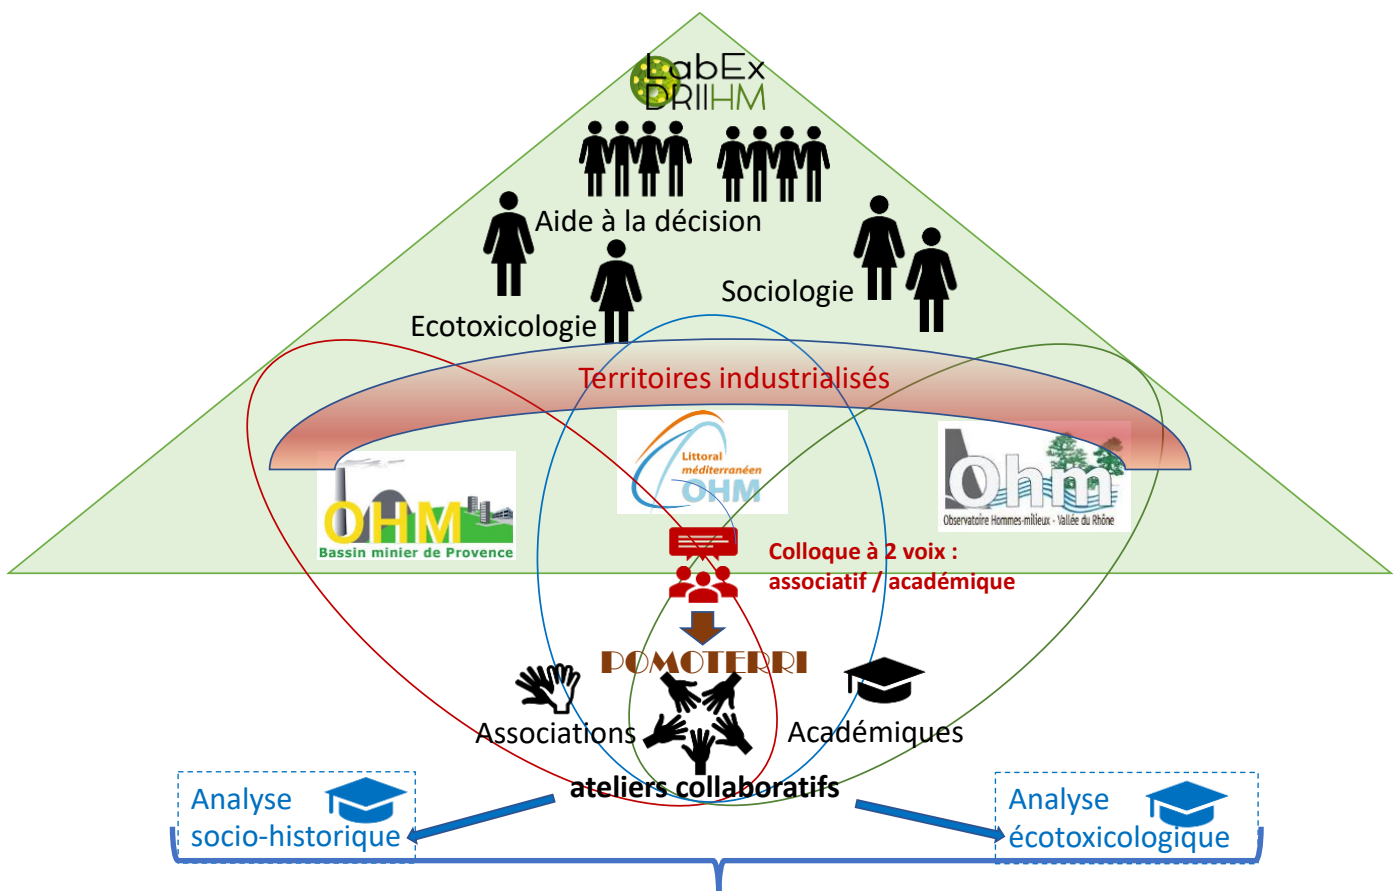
LabEx DRIIHM

Aide à la décision

Sociologie

Ecotoxicologie

Territoires industrialisés

Littoral méditerranéen OHM

OHM Bassin minier de Provence

Ohm Observatoire Hommes-milieux - Vallée du Rhône

Colloque à 2 voix : associatif / académique

POMOTERRI

Associations

Académiques

ateliers collaboratifs

Analyse socio-historique

Analyse écotoxicologique